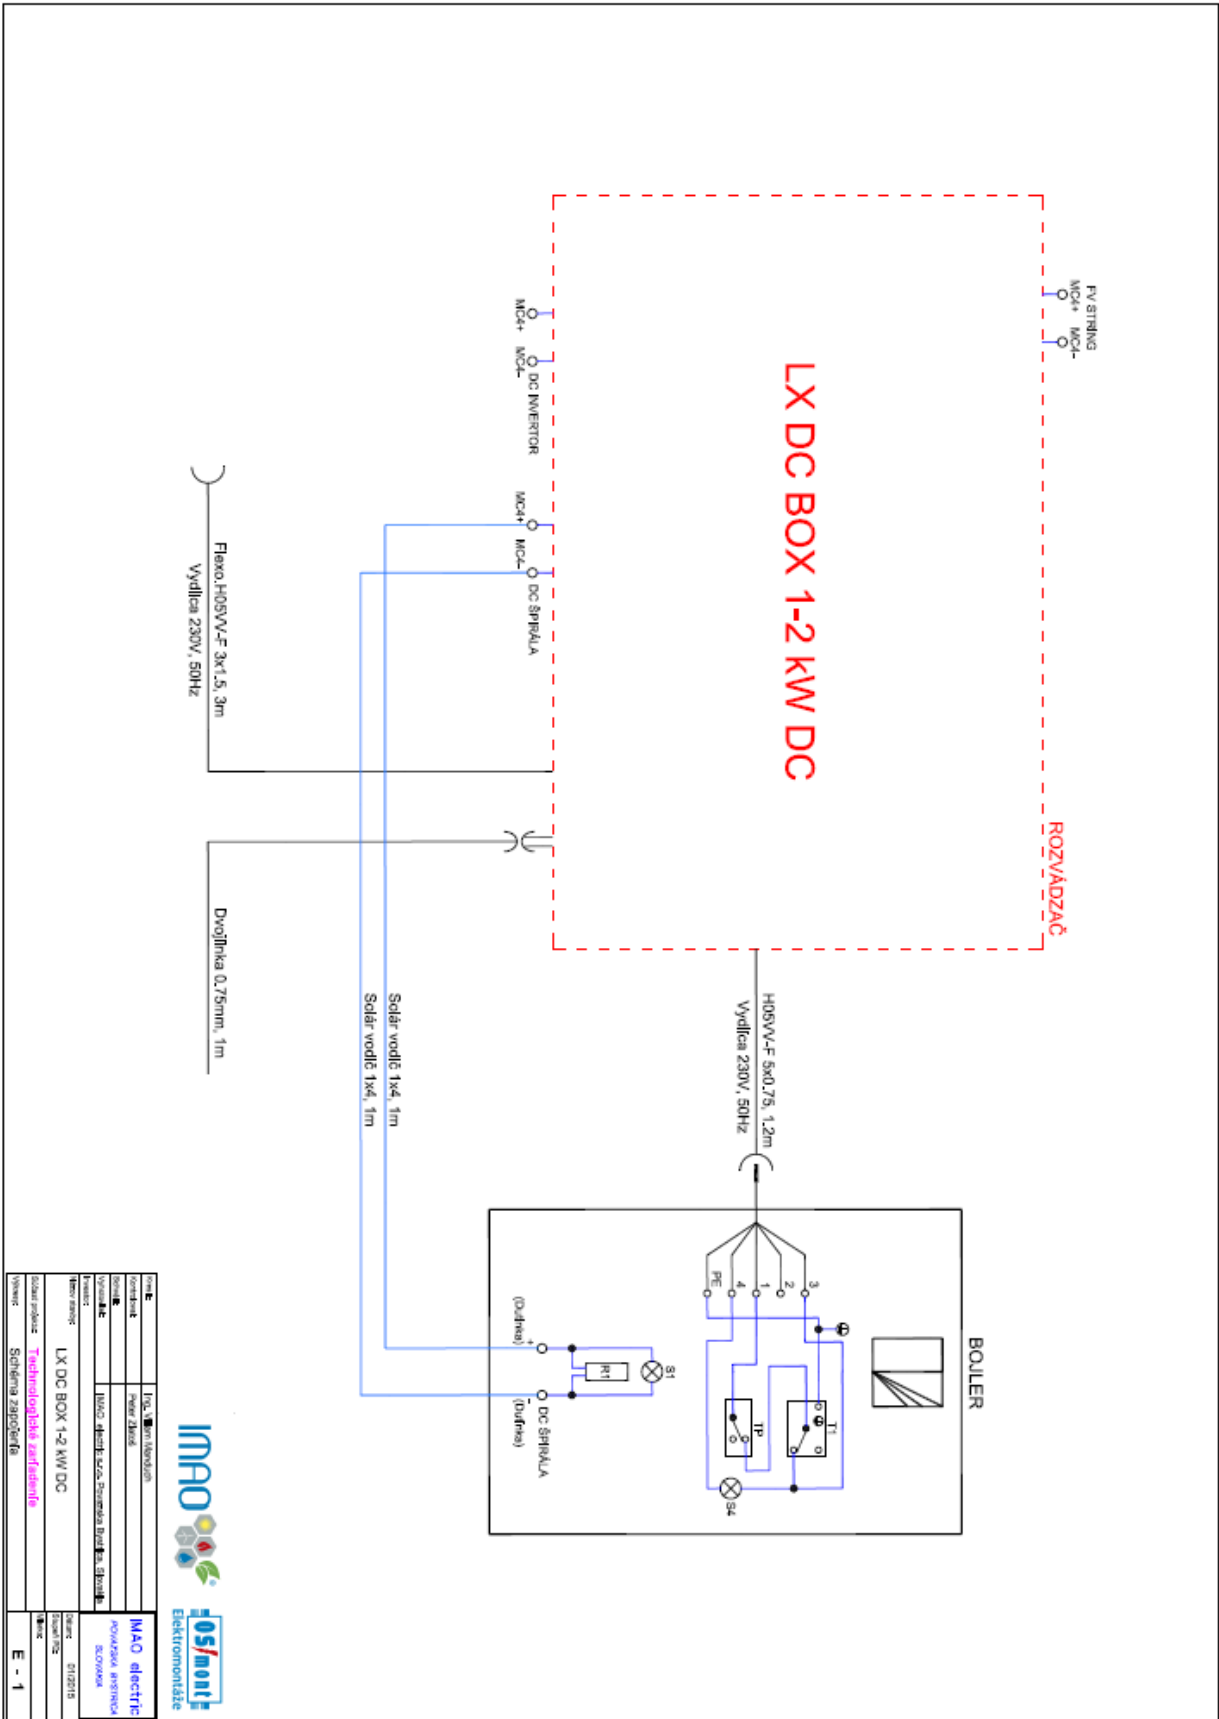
LX DC BOX 1-2 kW DC

ROZVÁDZAČ

FV STRING
MC4+ MC4-

MC4+ MC4- DC INVERTOR

MC4+ MC4- DC ŠPIRÁLA

Flexo.H05VV-F 3x1,5, 3m
Vydlica 230V, 50Hz

Dvojlinka 0,75mm, 1m

Solár vodič 1x4, 1m
Solár vodič 1x4, 1m

H05VV-F 5x0,75, 1,2m
Vydlica 230V, 50Hz

BOJLER

3 2 1 4 PE

T1

TP

S4

S1

R1

+ (Dutinka)
- (Dutinka)
DC ŠPIRÁLA

IMAO

OSMONT
Elektromontáže

Kreslil:
Kontroloval: Ing. Viliam Mandúch
Schválil: Peter Zlatoš
Vypracoval: IMAO electric s.r.o. Považská Bystrica, Slovakia
Investor:
Názov stavby: LX DC BOX 1-2 kW DC
Súčasť projektu: Technologické zariadenie
Výkres: Schéma zapojenia

IMAO electric
POVAŽSKÁ BYSTRICA
SLOVAKIA

Dátum: 01/2015
Súpravy:
Mierka:

E - 1